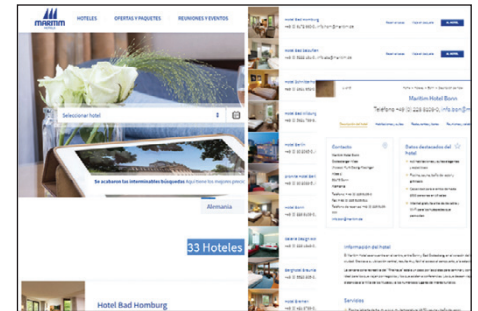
MARITIM Hotels

HOTELES

OFERTAS Y PAQUETES

REUNIONES Y EVENTOS

Seleccionar hotel

Se acabaron los interminables búsquedas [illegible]

Alemania

33 Hoteles

Hotel Bad Homburg

Hotel Bad Homburg

Hotel Bad Salzuflen

Maritim Hotel Bonn

Telefono +49 (0) 228 8108-0, info.bon@maritim.de

Contacto

Datos destacados del hotel

Información del hotel

Servicios